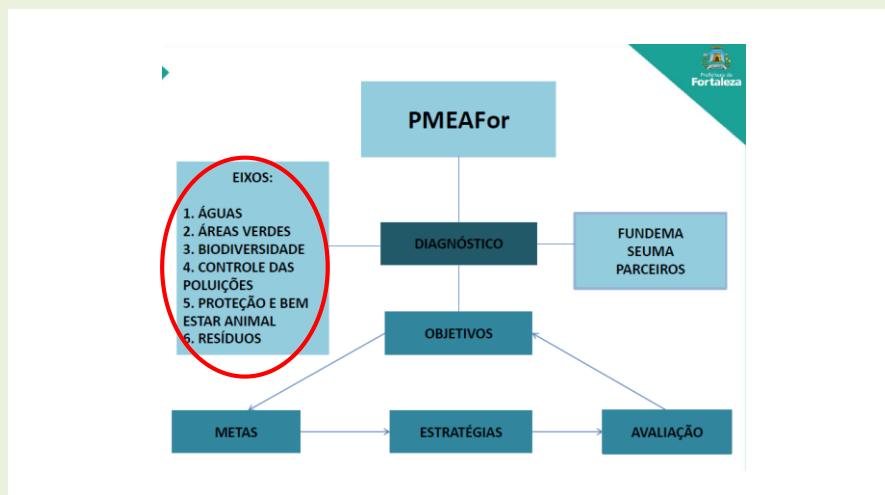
Prefeitura de
Fortaleza

PMEAFor

EIXOS:

1. ÁGUAS
2. ÁREAS VERDES
3. BIODIVERSIDADE
4. CONTROLE DAS POLUIÇÕES
5. PROTEÇÃO E BEM ESTAR ANIMAL
6. RESÍDUOS

DIAGNÓSTICO

FUNDEMA
SEUMA
PARCEIROS

OBJETIVOS

METAS

ESTRATÉGIAS

AVALIAÇÃO